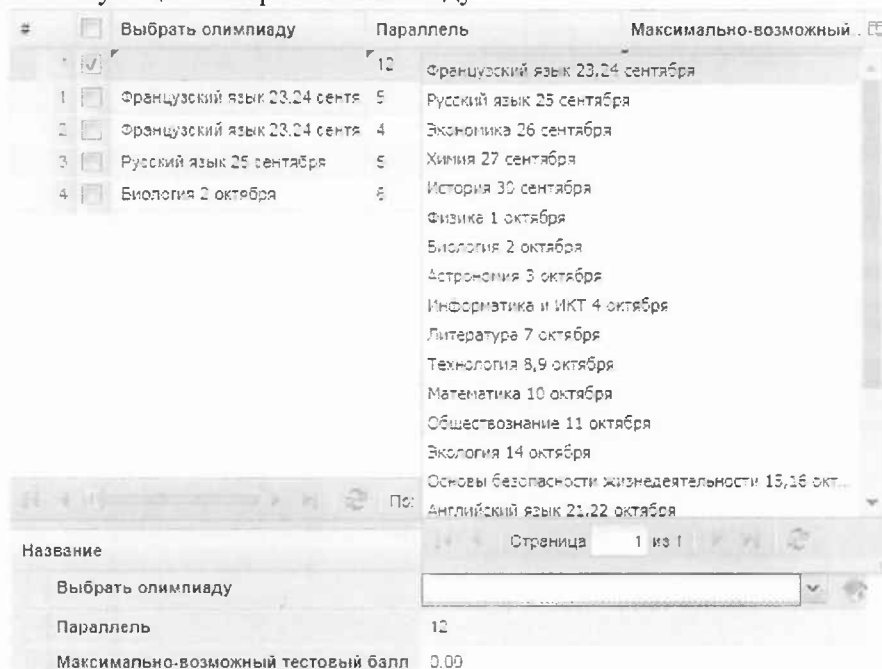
| # | | Выбрать олимпиаду | Параллель | Максимально-возможный . |
|---|---|---|---|---|
| | | | 12 | |
| 1 | | Французский язык 23.24 сента | 5 | |
| 2 | | Французский язык 23.24 сента | 4 | |
| 3 | | Русский язык 25 сентября | 5 | |
| 4 | | Биология 2 октября | 6 | |

Французский язык 23.24 сентября
Русский язык 25 сентября
Экономика 26 сентября
Химия 27 сентября
История 30 сентября
Физика 1 октября
Биология 2 октября
Астрономия 3 октября
Информатика и ИКТ 4 октября
Литература 7 октября
Технология 8,9 октября
Математика 10 октября
Обществознание 11 октября
Экология 14 октября
Основы безопасности жизнедеятельности 15,16 окт...
Английский язык 21.22 октября

По:

Страница 1 из 1

Название
Выбрать олимпиаду
Параллель 12
Максимально-возможный тестовый балл 0.00